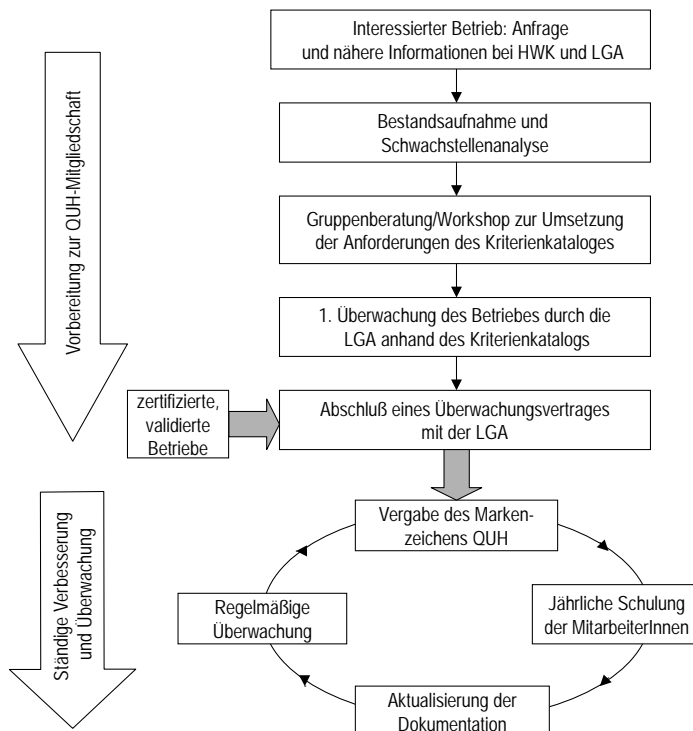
Vorbereitung zur QUH-Mitgliedschaft

Interessierter Betrieb: Anfrage und nähere Informationen bei HWK und LGA

Bestandsaufnahme und Schwachstellenanalyse

Gruppenberatung/Workshop zur Umsetzung der Anforderungen des Kriterienkataloges

1. Überwachung des Betriebes durch die LGA anhand des Kriterienkatalogs

zertifizierte, validierte Betriebe

Abschluß eines Überwachungsvertrages mit der LGA

Ständige Verbesserung und Überwachung

Vergabe des Markenzeichens QUH

Jährliche Schulung der MitarbeiterInnen

Aktualisierung der Dokumentation

Regelmäßige Überwachung